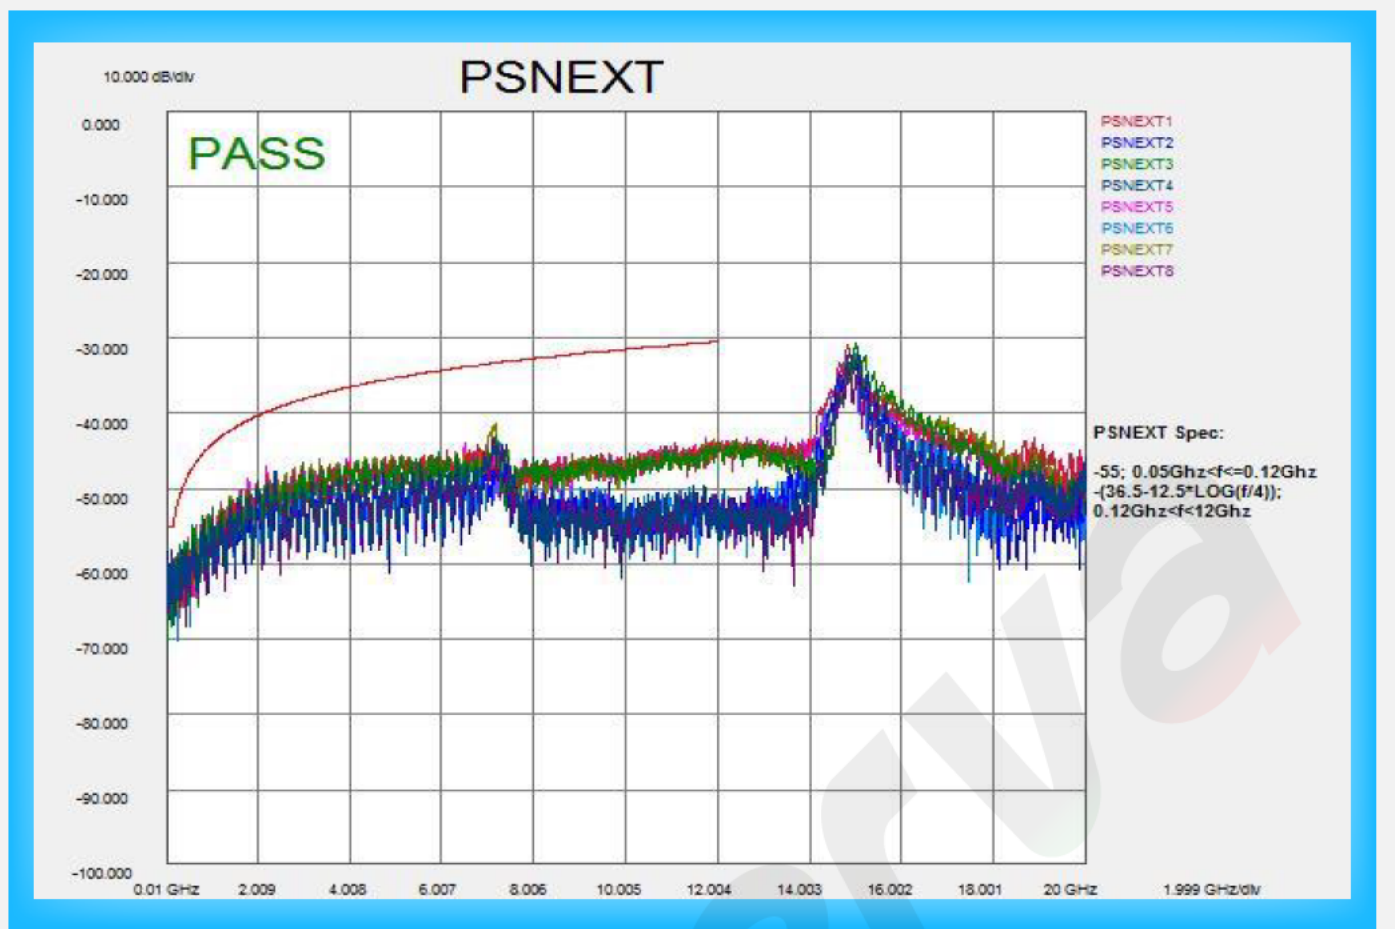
10.000 dB/div

PSNEXT

PASS

0.000
-10.000
-20.000
-30.000
-40.000
-50.000
-60.000
-70.000
-80.000
-90.000
-100.000

0.01 GHz 2.009 4.008 6.007 8.006 10.005 12.004 14.003 16.002 18.001 20 GHz 1.999 GHz/div

PSNEXT1
PSNEXT2
PSNEXT3
PSNEXT4
PSNEXT5
PSNEXT6
PSNEXT7
PSNEXT8

PSNEXT Spec:

-55; 0.05Ghz<f<=0.12Ghz
-(36.5-12.5*LOG(f/4));
0.12Ghz<f<12Ghz